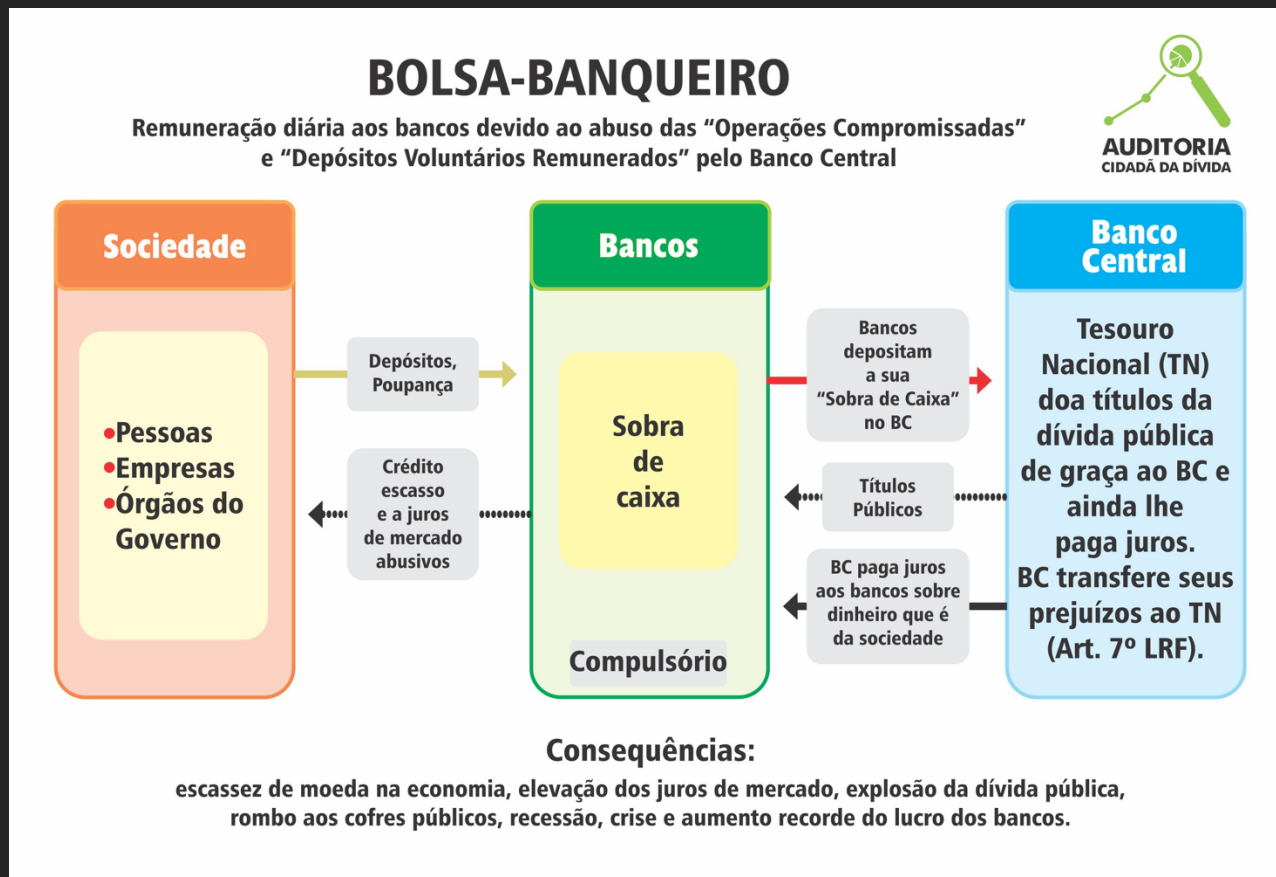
BOLSA-BANQUEIRO

Remuneração diária aos bancos devido ao abuso das "Operações Compromissadas" e "Depósitos Voluntários Remunerados" pelo Banco Central

AUDITORIA
CIDADÃ DA DÍVIDA

Sociedade

•Pessoas
•Empresas
•Órgãos do Governo

Depósitos, Poupança

Crédito escasso e a juros de mercado abusivos

Bancos

Sobra de caixa

Compulsório

Bancos depositam a sua "Sobra de Caixa" no BC

Títulos Públicos

BC paga juros aos bancos sobre dinheiro que é da sociedade

Banco Central

Tesouro Nacional (TN) doa títulos da dívida pública de graça ao BC e ainda lhe paga juros. BC transfere seus prejuízos ao TN (Art. 7º LRF).

Consequências:

escassez de moeda na economia, elevação dos juros de mercado, explosão da dívida pública, rombo aos cofres públicos, recessão, crise e aumento recorde do lucro dos bancos.